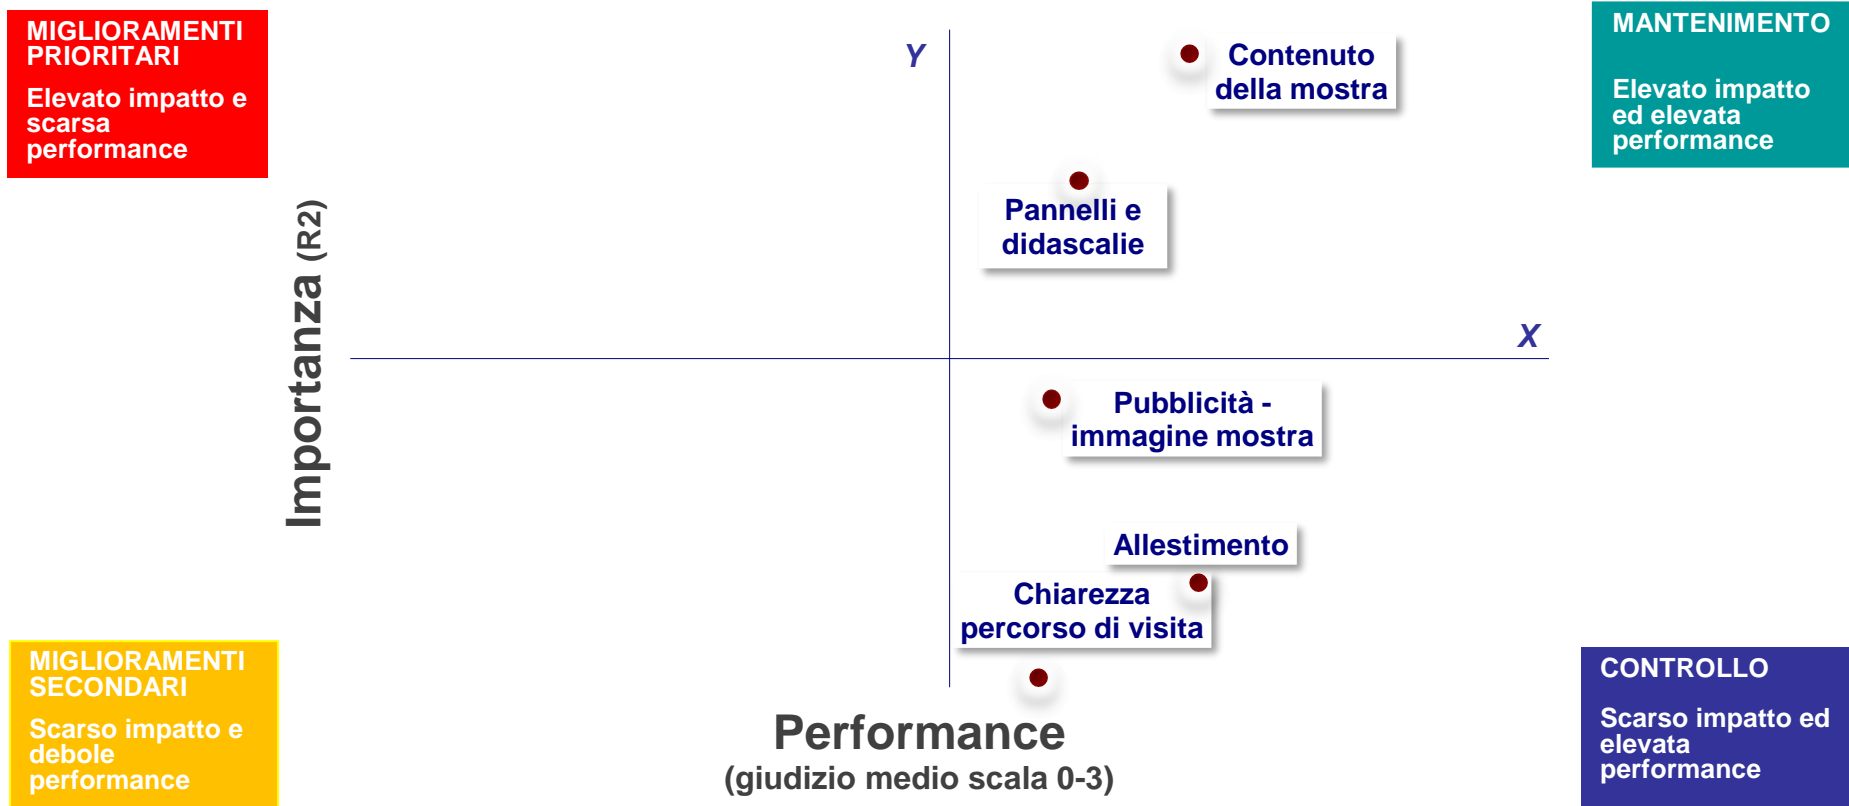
MIGLIORAMENTI PRIORITARI

Elevato impatto e scarsa performance

Y

Contenuto della mostra

MANTENIMENTO

Elevato impatto ed elevata performance

Pannelli e didascalie

Importanza (R2)

X

Pubblicità - immagine mostra

Allestimento

Chiarezza percorso di visita

MIGLIORAMENTI SECONDARI

Scarso impatto e debole performance

Performance
(giudizio medio scala 0-3)

CONTROLLO

Scarso impatto ed elevata performance